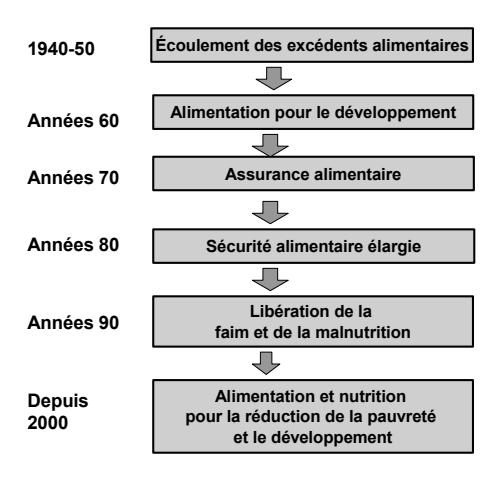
1940-50
Écoulement des excédents alimentaires

Années 60
Alimentation pour le développement

Années 70
Assurance alimentaire

Années 80
Sécurité alimentaire élargie

Années 90
Libération de la faim et de la malnutrition

Depuis 2000
Alimentation et nutrition pour la réduction de la pauvreté et le développement